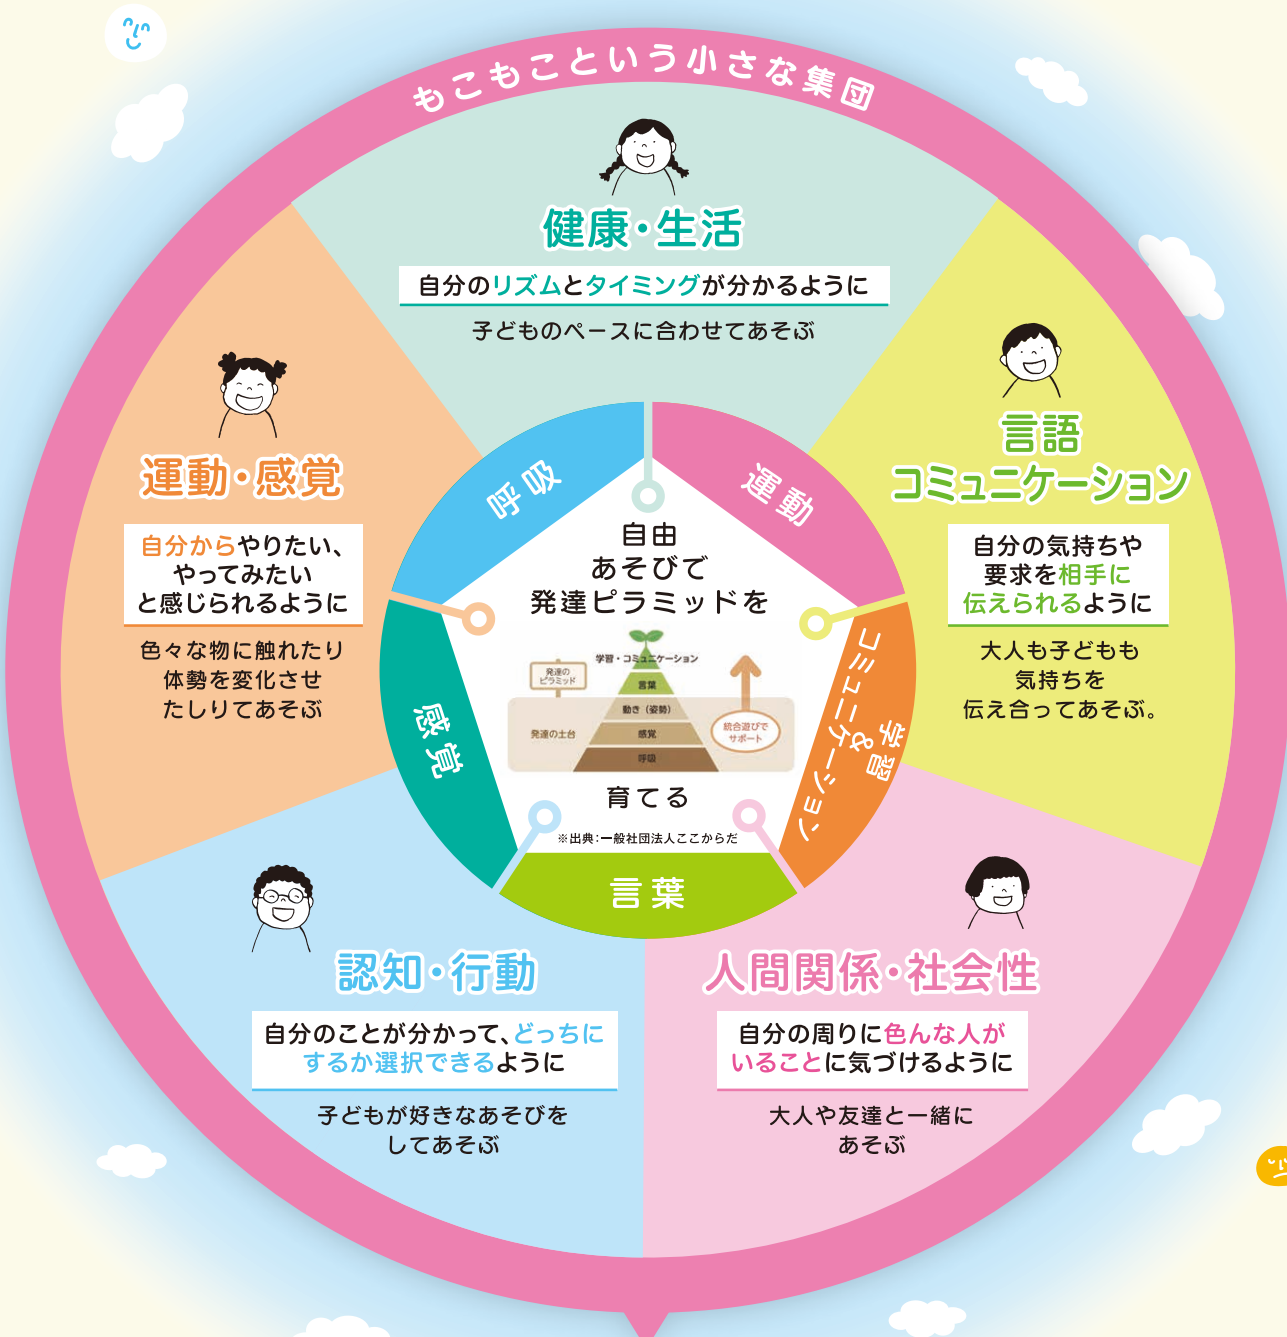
もこもこという小さな集団

健康・生活

自分のリズムとタイミングが分かるように

子どものペースに合わせてあそぶ

言語
コミュニケーション

自分の気持ちや要求を相手に伝えられるように

大人も子どもも気持ちを伝え合ってあそぶ。

運動・感覚

自分からやりたい、やってみたいと感じられるように

色々な物に触れたり体勢を変化させたしりてあそぶ

呼吸

運動

学習&コミュニケーション

言葉

感覚

自由
あそびで
発達ピラミッドを

学習・コミュニケーション
言葉
動き（姿勢）
感覚
呼吸
発達のピラミッド
発達の土台
統合遊びでサポート

育てる

※出典：一般社団法人ここからだ

認知・行動

自分のことが分かって、どっちにするか選択できるように

子どもが好きなあそびをしてあそぶ

人間関係・社会性

自分の周りに色んな人がいることに気づけるように

大人や友達と一緒にあそぶ